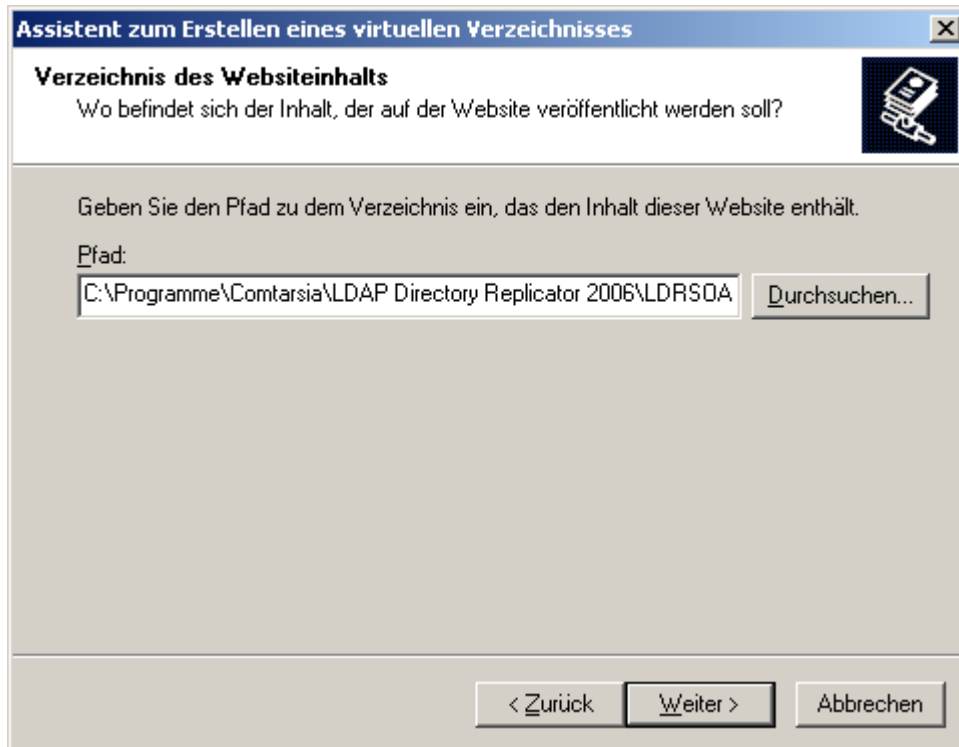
Assistent zum Erstellen eines virtuellen Verzeichnisses

Verzeichnis des Websiteinhalts
Wo befindet sich der Inhalt, der auf der Website veröffentlicht werden soll?

Geben Sie den Pfad zu dem Verzeichnis ein, das den Inhalt dieser Website enthält.

Pfad:
C:\Programme\Comtarsia\LDAP Directory Replicator 2006\LDRSOA

Durchsuchen...

< Zurück
Weiter >
Abbrechen